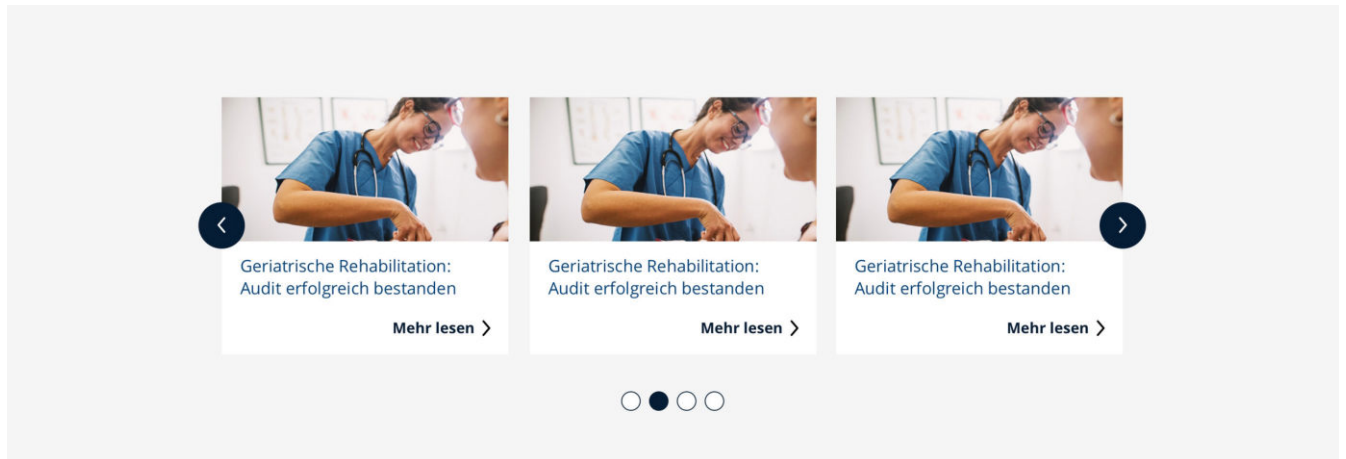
Geriatrische Rehabilitation: Audit erfolgreich bestanden

Mehr lesen

Geriatrische Rehabilitation: Audit erfolgreich bestanden

Mehr lesen

Geriatrische Rehabilitation: Audit erfolgreich bestanden

Mehr lesen